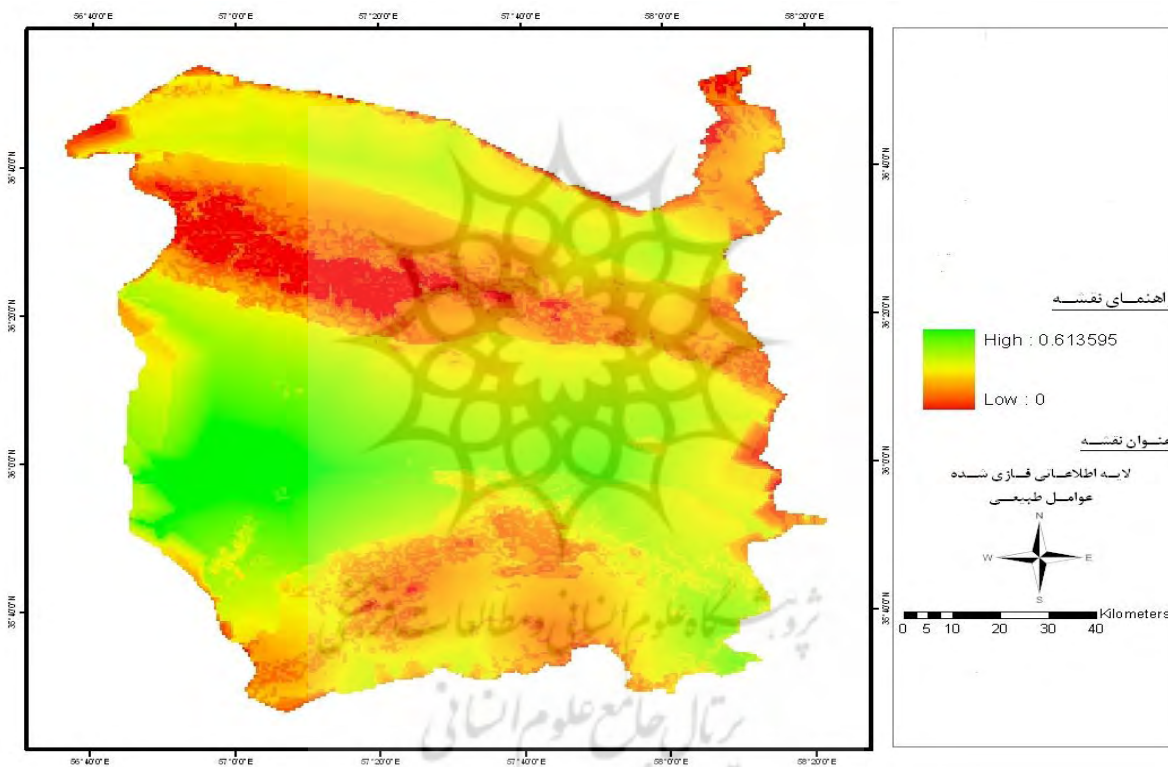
56°40'0"E 57°0'0"E 57°20'0"E 57°40'0"E 58°0'0"E 58°20'0"E

36°40'0"N
36°20'0"N
36°0'0"N
35°40'0"N

36°40'0"N
36°20'0"N
36°0'0"N
35°40'0"N

اهنمای نقشه

High : 0.613595

Low : 0

عنوان نقشه

لایه اطلاعاتی فازی شده
عوامل طبیعی

N
W
E
S

0 5 10 20 30 40 Kilometers

پژوهشگاه علوم انسانی و مطالعات فرهنگی
پرتال جامع علوم انسانی

56°40'0"E 57°0'0"E 57°20'0"E 57°40'0"E 58°0'0"E 58°20'0"E